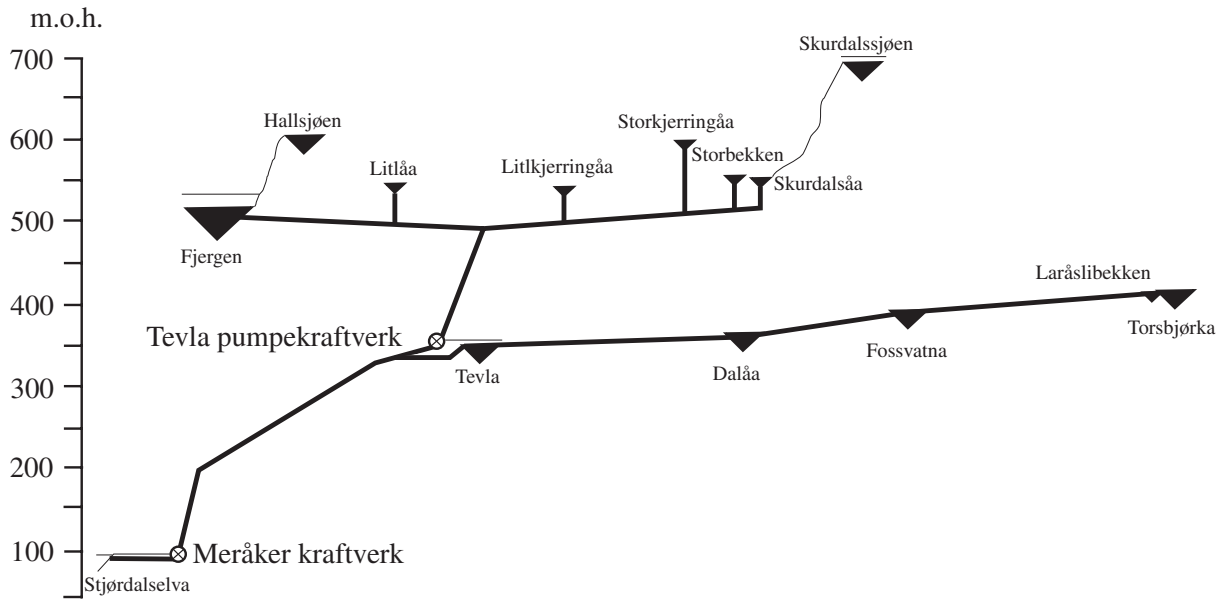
m.o.h.

700
600
500
400
300
200
100

Skurdalssjøen
Hallsjøen
Storkjerringåa
Litlåa
Litlkjerringåa
Storbekken
Skurdalsåa
Fjergen
Laråslibekken
Torsbjørka
Tevla pumpekraftverk
Fossvatna
Tevla
Dalåa
Meråker kraftverk
Stjørdalselva